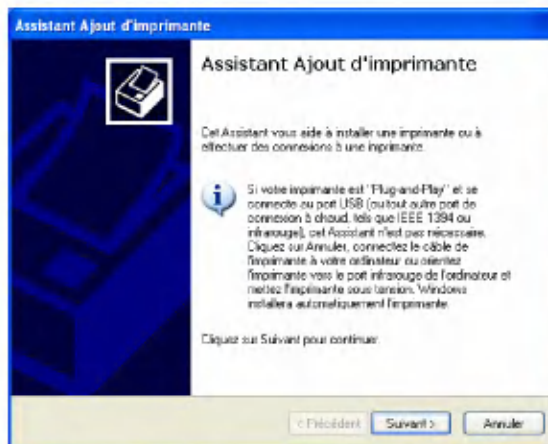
Assistant Ajout d'imprimante

Assistant Ajout d'imprimante

Cet Assistant vous aide à installer une imprimante ou à effectuer des connexions à une imprimante.

Si votre imprimante est "Plug-and-Play" et se connecte au port USB (ou tout autre port de connexion à chaud, tels que IEEE 1394 ou infrarouge), cet Assistant n'est pas nécessaire. Cliquez sur Annuler, connectez le câble de l'imprimante à votre ordinateur ou orientez l'imprimante vers le port infrarouge de l'ordinateur et mettez l'imprimante sous tension. Windows installera automatiquement l'imprimante.

Cliquez sur Suivant pour continuer.

< Précédent | Suivant > | Annuler